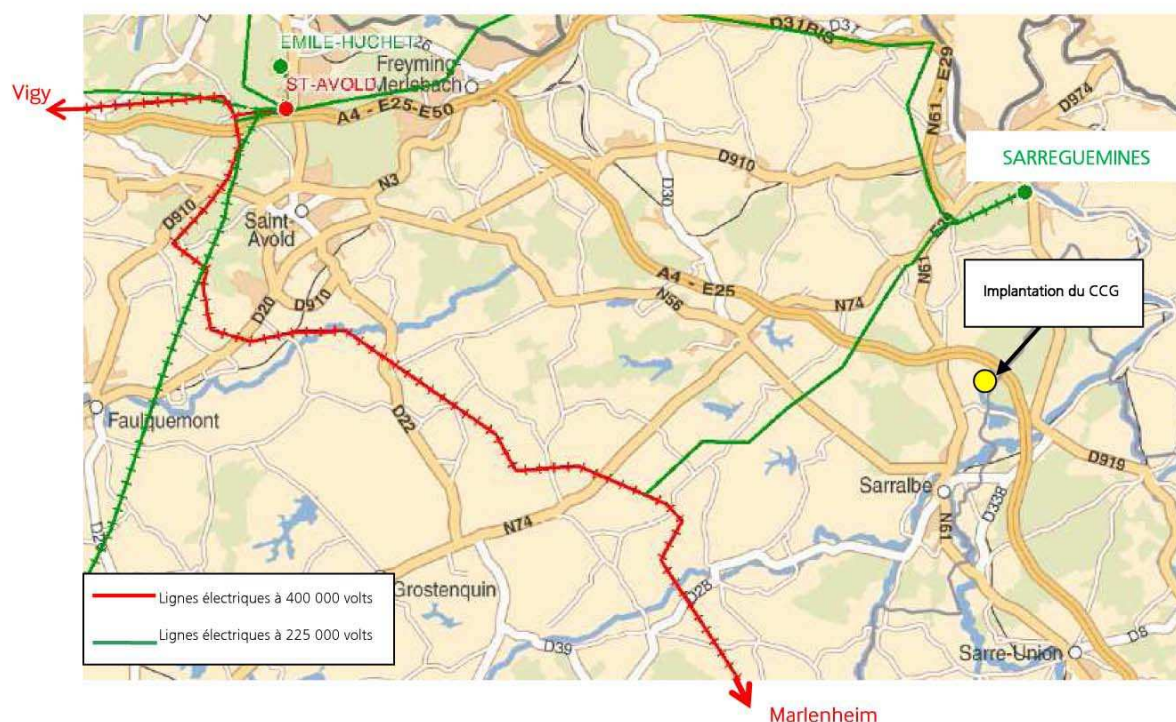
EMILE-HUCHET
D31BIS
D37
Vigy
ST-AVOLD
Freyming-Merlebach
A4 - E25-E50
N61 - E29
D974
D910
SARREGUEMINES
N3
D30
Saint-Avold
D910
A4 - E25
E50
N61
Implantation du CCG
D20
D910
N56
N74
Faulquemont
D22
D919
Sarralbe
D338
N61
N74
D28
Lignes électriques à 400 000 volts
Lignes électriques à 225 000 volts
Grostenquin
D39
Sarre-Union
D8
Marlenheim